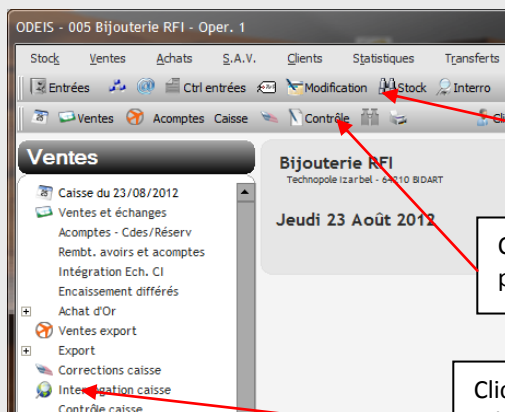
ODEIS - 005 Bijouterie RFI - Oper. 1

Stock Ventes Achats S.A.V. Clients Statistiques Transferts

Entrées Ctrl entrées Modification Stock Interro

Ventes Acomptes Caisse Contrôle Cl

Ventes

Caisse du 23/08/2012
Ventes et échanges
Acomptes - Cdes/Réserv
Rembt. avoirs et acomptes
Intégration Ech. CI
Encaissement différés
Achat d'Or
Ventes export
Export
Corrections caisse
Interrogation caisse
Contrôle caisse

Bijouterie RFI
Technopole Izarbel - 64210 BIDART

Jeudi 23 Août 2012

C
p

Clic